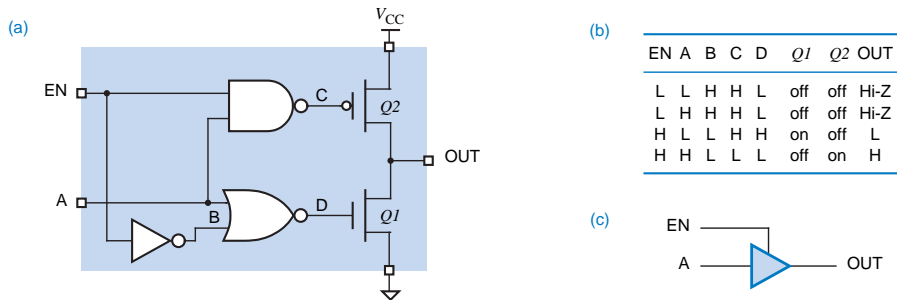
(a)

$V_{CC}$

EN

C

$Q2$

OUT

A

B

D

$Q1$

(b)

| EN | A | B | C | D | $Q1$ | $Q2$ | OUT |
|---|---|---|---|---|---|---|---|
| L | L | H | H | L | off | off | Hi-Z |
| L | H | H | H | L | off | off | Hi-Z |
| H | L | L | H | H | on | off | L |
| H | H | L | L | L | off | on | H |

(c)

EN

A

OUT